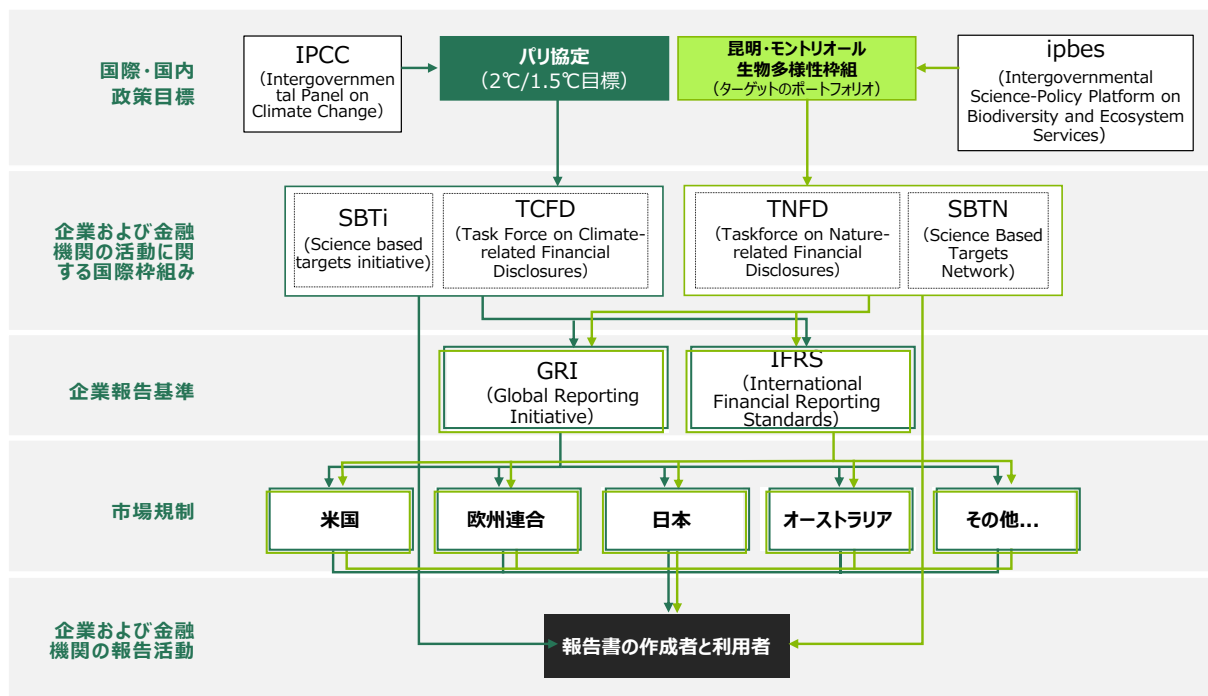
国際・国内政策目標

IPCC
（Intergovernmental Panel on Climate Change）

パリ協定
（2℃/1.5℃目標）

昆明・モントリオール生物多様性枠組
（ターゲットのポートフォリオ）

ipbes
（Intergovernmental Science-Policy Platform on Biodiversity and Ecosystem Services）

企業および金融機関の活動に関する国際枠組み

SBTi
（Science based targets initiative）

TCFD
（Task Force on Climate-related Financial Disclosures）

TNFD
（Taskforce on Nature-related Financial Disclosures）

SBTN
（Science Based Targets Network）

企業報告基準

GRI
（Global Reporting Initiative）

IFRS
（International Financial Reporting Standards）

市場規制

米国

欧州連合

日本

オーストラリア

その他…

企業および金融機関の報告活動

報告書の作成者と利用者